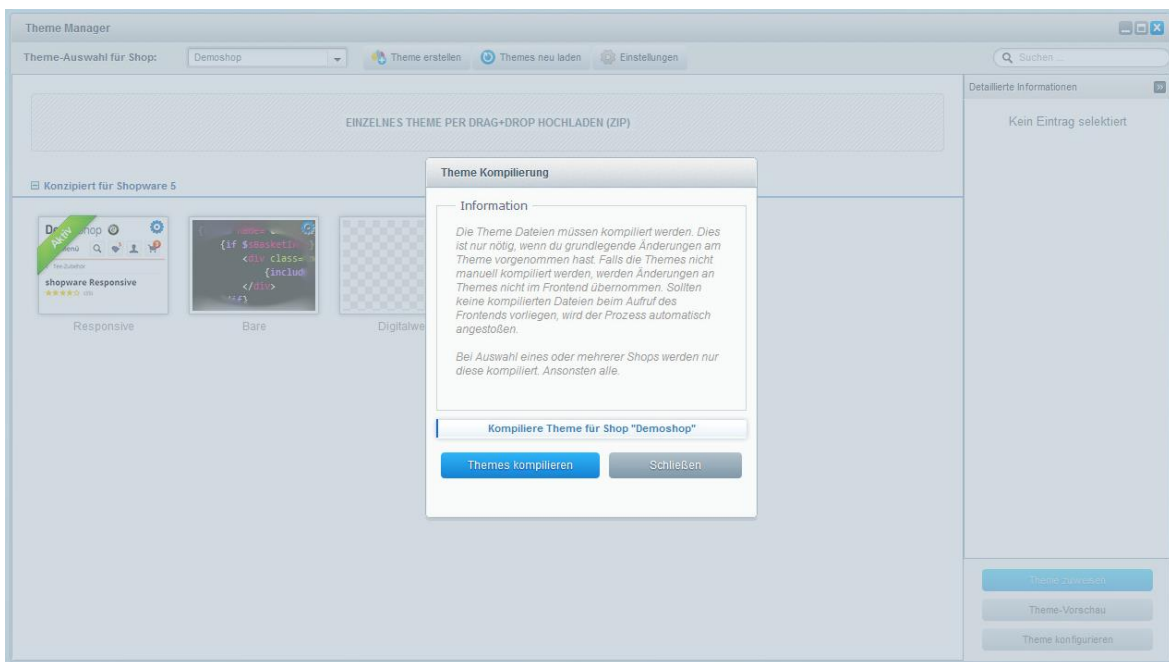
Theme Manager

Theme-Auswahl für Shop: Demoshop

Theme erstellen

Themes neu laden

Einstellungen

Suchen ...

Detaillierte Informationen

Kein Eintrag selektiert

EINZELNES THEME PER DRAG+DROP HOCHLADEN (ZIP)

⊟ Konzipiert für Shopware 5

Aktiv

De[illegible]op

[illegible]enü

shopware Responsive

Responsive

{if $sBasketIn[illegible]
<div class=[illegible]
{includ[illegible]
</div>

Bare

Digitalwe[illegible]

Theme Kompilierung

Information

Die Theme Dateien müssen kompiliert werden. Dies ist nur nötig, wenn du grundlegende Änderungen am Theme vorgenommen hast. Falls die Themes nicht manuell kompiliert werden, werden Änderungen an Themes nicht im Frontend übernommen. Sollten keine kompilierten Dateien beim Aufruf des Frontends vorliegen, wird der Prozess automatisch angestoßen.

Bei Auswahl eines oder mehrerer Shops werden nur diese kompiliert. Ansonsten alle.

Kompiliere Theme für Shop "Demoshop"

Themes kompilieren

Schließen

Theme zuweisen

Theme-Vorschau

Theme konfigurieren